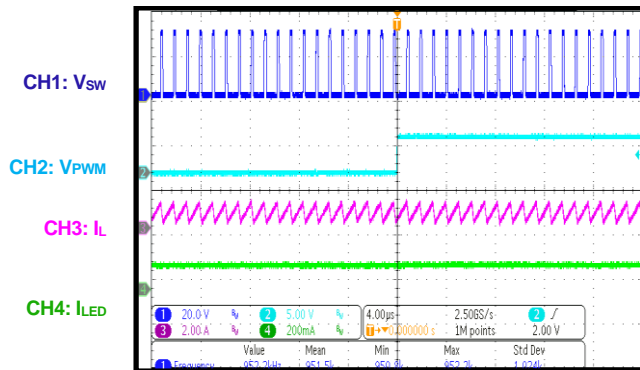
CH1: $V_{SW}$

CH2: $V_{PWM}$

CH3: $I_L$

CH4: $I_{LED}$

T

1 20.0 V
2 5.00 V
3 2.00 A
4 200mA

4.00µs
2.50GS/s
2 ∫
T▸▾0.000000 s
1M points
2.00 V

Value
Mean
Min
Max
Std Dev
1 Frequency
952.2kHz
951.5k
950.9
952.3k
1.024k